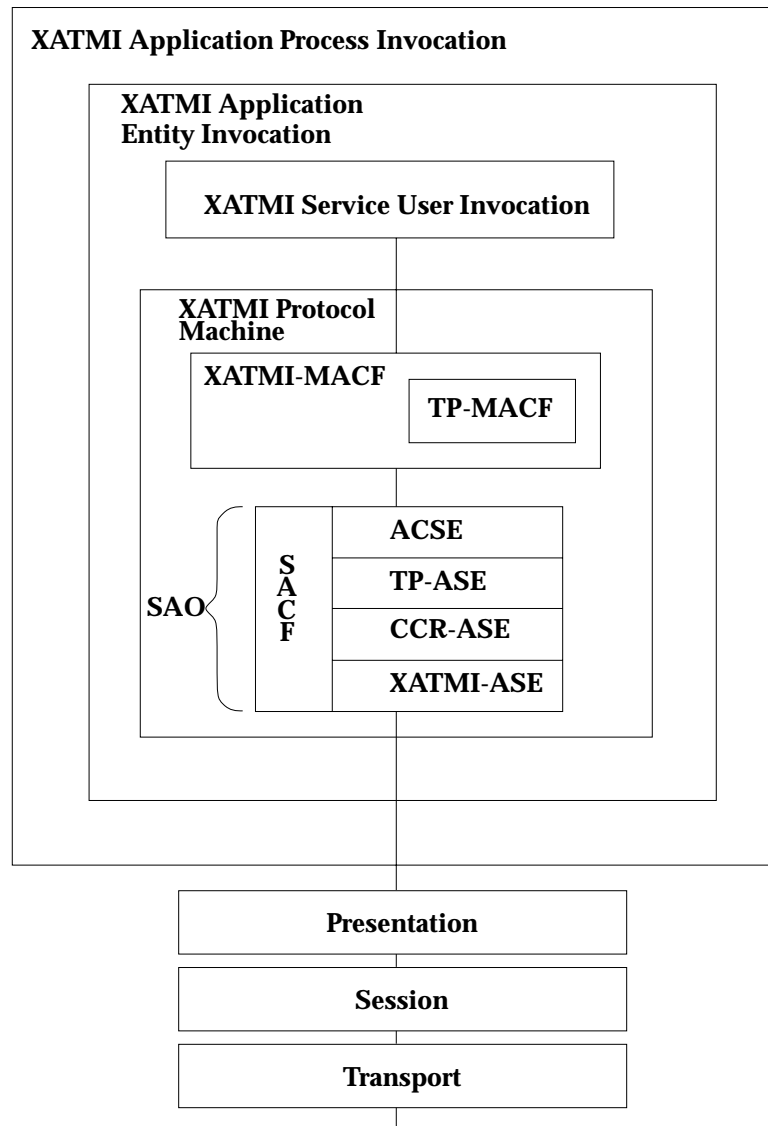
XATMI Application Process Invocation

XATMI Application Entity Invocation

XATMI Service User Invocation

XATMI Protocol Machine

XATMI-MACF

TP-MACF

SAO

S
A
C
F

ACSE

TP-ASE

CCR-ASE

XATMI-ASE

Presentation

Session

Transport